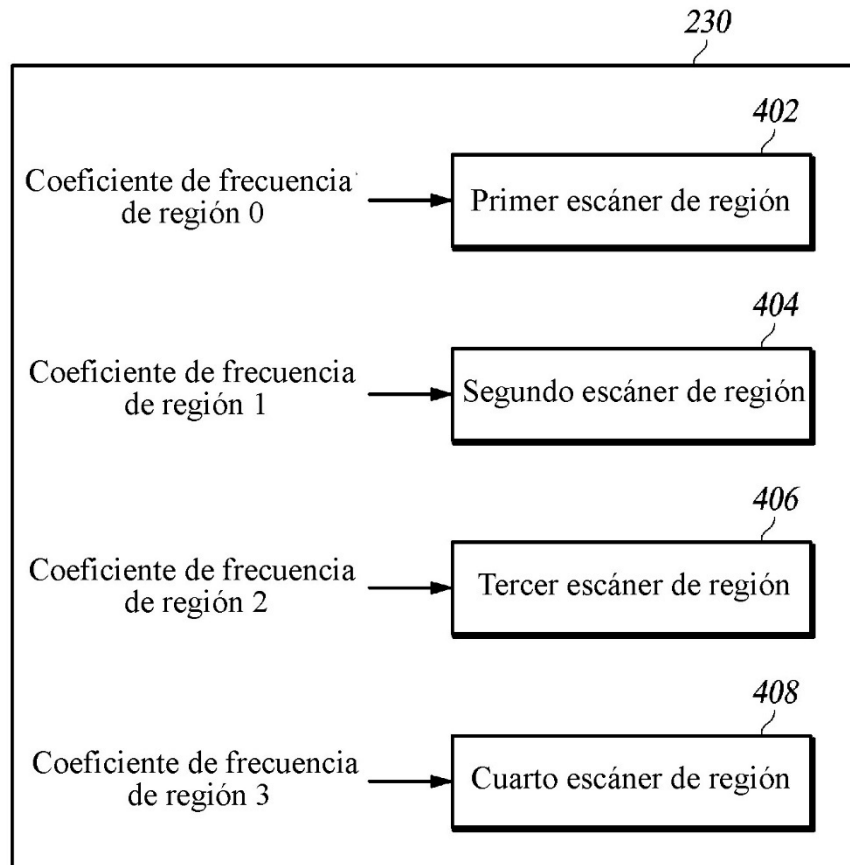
230

402

Coeficiente de frecuencia de región 0

Primer escáner de región

404

Coeficiente de frecuencia de región 1

Segundo escáner de región

406

Coeficiente de frecuencia de región 2

Tercer escáner de región

408

Coeficiente de frecuencia de región 3

Cuarto escáner de región